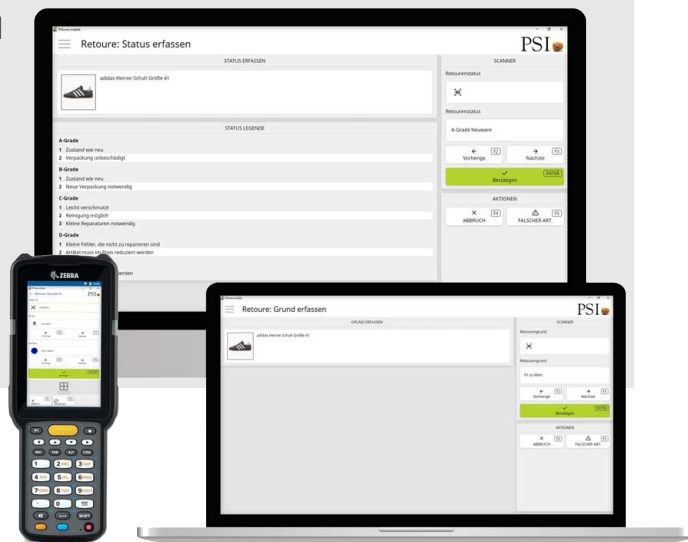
Retoure: Status erfassen

PSI

STATUS ERFASSEN

adidas Herren Schuh Größe 41

STATUS LEGENDE

A-Grade
1 Zustand wie neu
2 Verpackung unbeschädigt

B-Grade
1 Zustand wie neu
2 Neue Verpackung notwendig

C-Grade
1 Leicht verschmutzt
2 Reinigung möglich
3 Kleine Reparaturen notwendig

D-Grade
1 Kleine Fehler, die nicht zu reparieren sind
2 Artikel muss im Preis reduziert werden

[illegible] werden

SCANNER

Retourenstatus

Retourenstatus

A-Grade Neuware

F2 Vorherige

F3 Nächste

ENTER Bestätigen

AKTIONEN

F4 ABBRUCH

F5 FALSCHER ART.

ZEBRA

PSI

Retoure: Grund erfassen

PSI

GRUND ERFASSEN

adidas Herren Schuh Größe 41

SCANNER

Retourengrund

Retourengrund

Zu klein

F2 Vorherige

F3 Nächste

ENTER Bestätigen

AKTIONEN

F4 ABBRUCH

F5 FALSCHER ART.